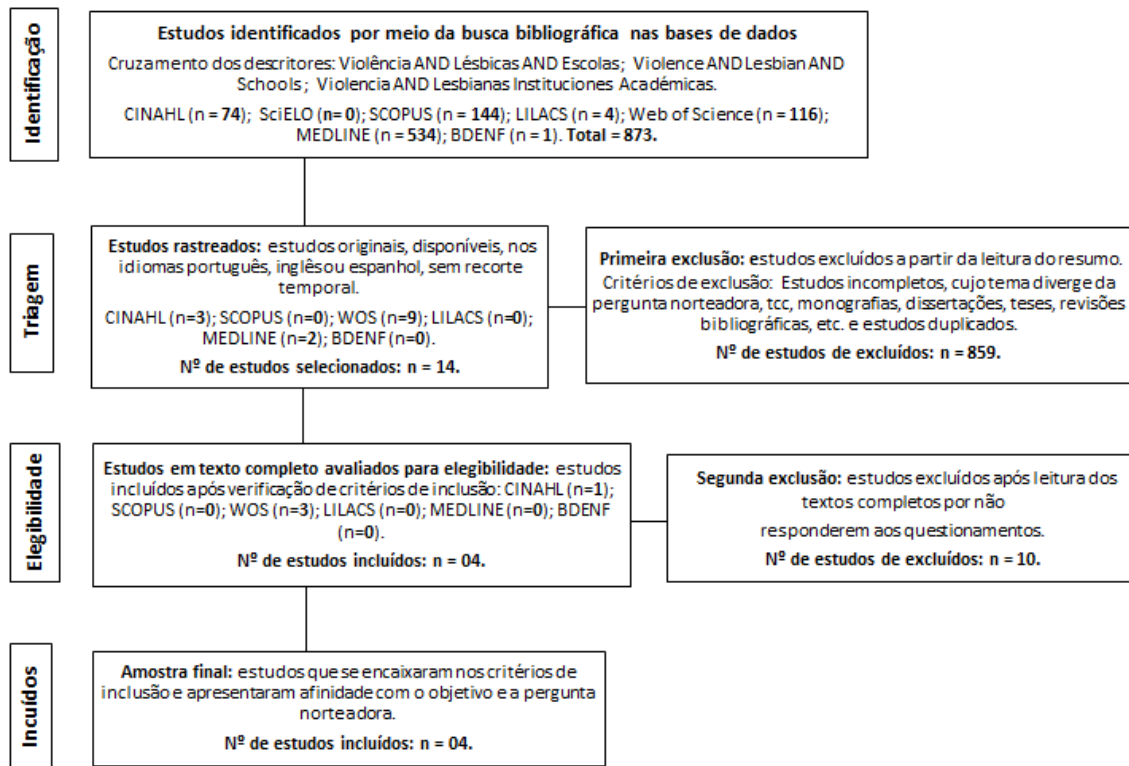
Identificação

Estudos identificados por meio da busca bibliográfica nas bases de dados

Cruzamento dos descritores: Violência AND Lésbicas AND Escolas; Violence AND Lesbian AND Schools; Violencia AND Lesbianas Instituciones Académicas.

CINAHL (n = 74); SciELO (n= 0); SCOPUS (n = 144); LILACS (n = 4); Web of Science (n = 116); MEDLINE (n = 534); BDENF (n = 1). Total = 873.

Triagem

Estudos rastreados: estudos originais, disponíveis, nos idiomas português, inglês ou espanhol, sem recorte temporal.

CINAHL (n=3); SCOPUS (n=0); WOS (n=9); LILACS (n=0); MEDLINE (n=2); BDENF (n=0).

Nº de estudos selecionados: n = 14.

Primeira exclusão: estudos excluídos a partir da leitura do resumo. Critérios de exclusão: Estudos incompletos, cujo tema diverge da pergunta norteadora, tcc, monografias, dissertações, teses, revisões bibliográficas, etc. e estudos duplicados.

Nº de estudos de excluídos: n = 859.

Elegibilidade

Estudos em texto completo avaliados para elegibilidade: estudos incluídos após verificação de critérios de inclusão: CINAHL (n=1); SCOPUS (n=0); WOS (n=3); LILACS (n=0); MEDLINE (n=0); BDENF (n=0).

Nº de estudos incluídos: n = 04.

Segunda exclusão: estudos excluídos após leitura dos textos completos por não responderem aos questionamentos.

Nº de estudos de excluídos: n = 10.

Incuídos

Amostra final: estudos que se encaixaram nos critérios de inclusão e apresentaram afinidade com o objetivo e a pergunta norteadora.

Nº de estudos incluídos: n = 04.